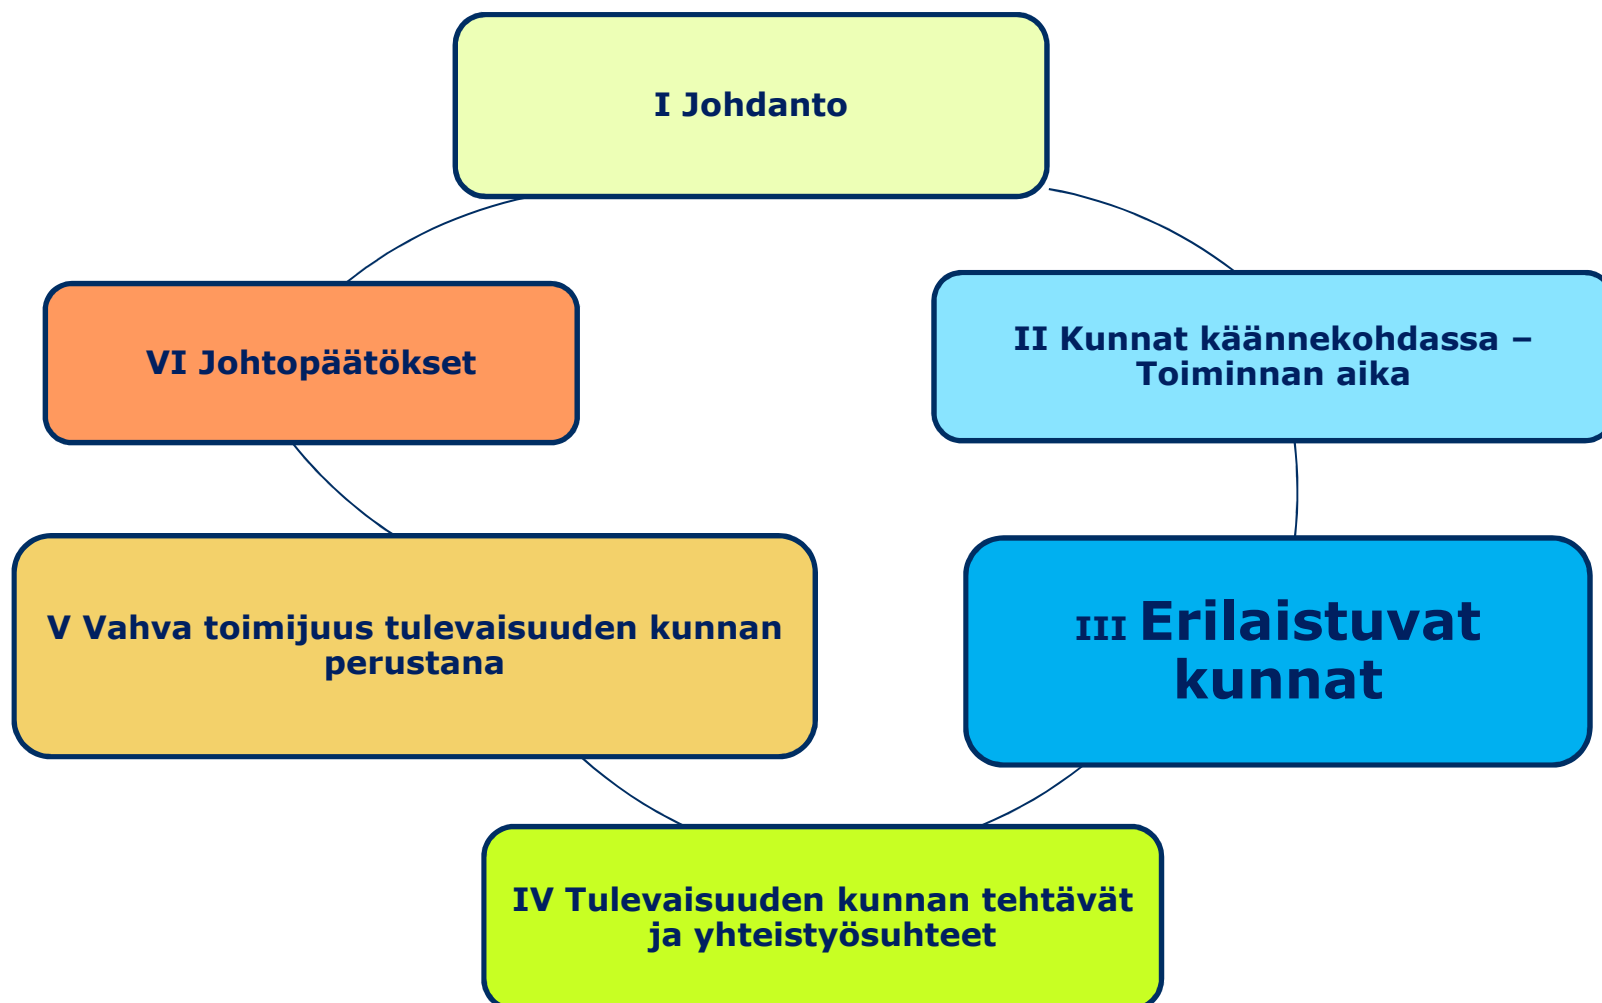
I Johdanto

II Kunnat käännekohdassa – Toiminnan aika

III Erilaistuvat kunnat

IV Tulevaisuuden kunnan tehtävät ja yhteistyösuhteet

V Vahva toimijuus tulevaisuuden kunnan perustana

VI Johtopäätökset